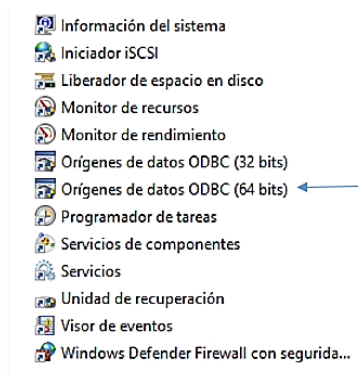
Información del sistema
Iniciador iSCSI
Liberador de espacio en disco
Monitor de recursos
Monitor de rendimiento
Orígenes de datos ODBC (32 bits)
Orígenes de datos ODBC (64 bits)
Programador de tareas
Servicios de componentes
Servicios
Unidad de recuperación
Visor de eventos
Windows Defender Firewall con segurida...